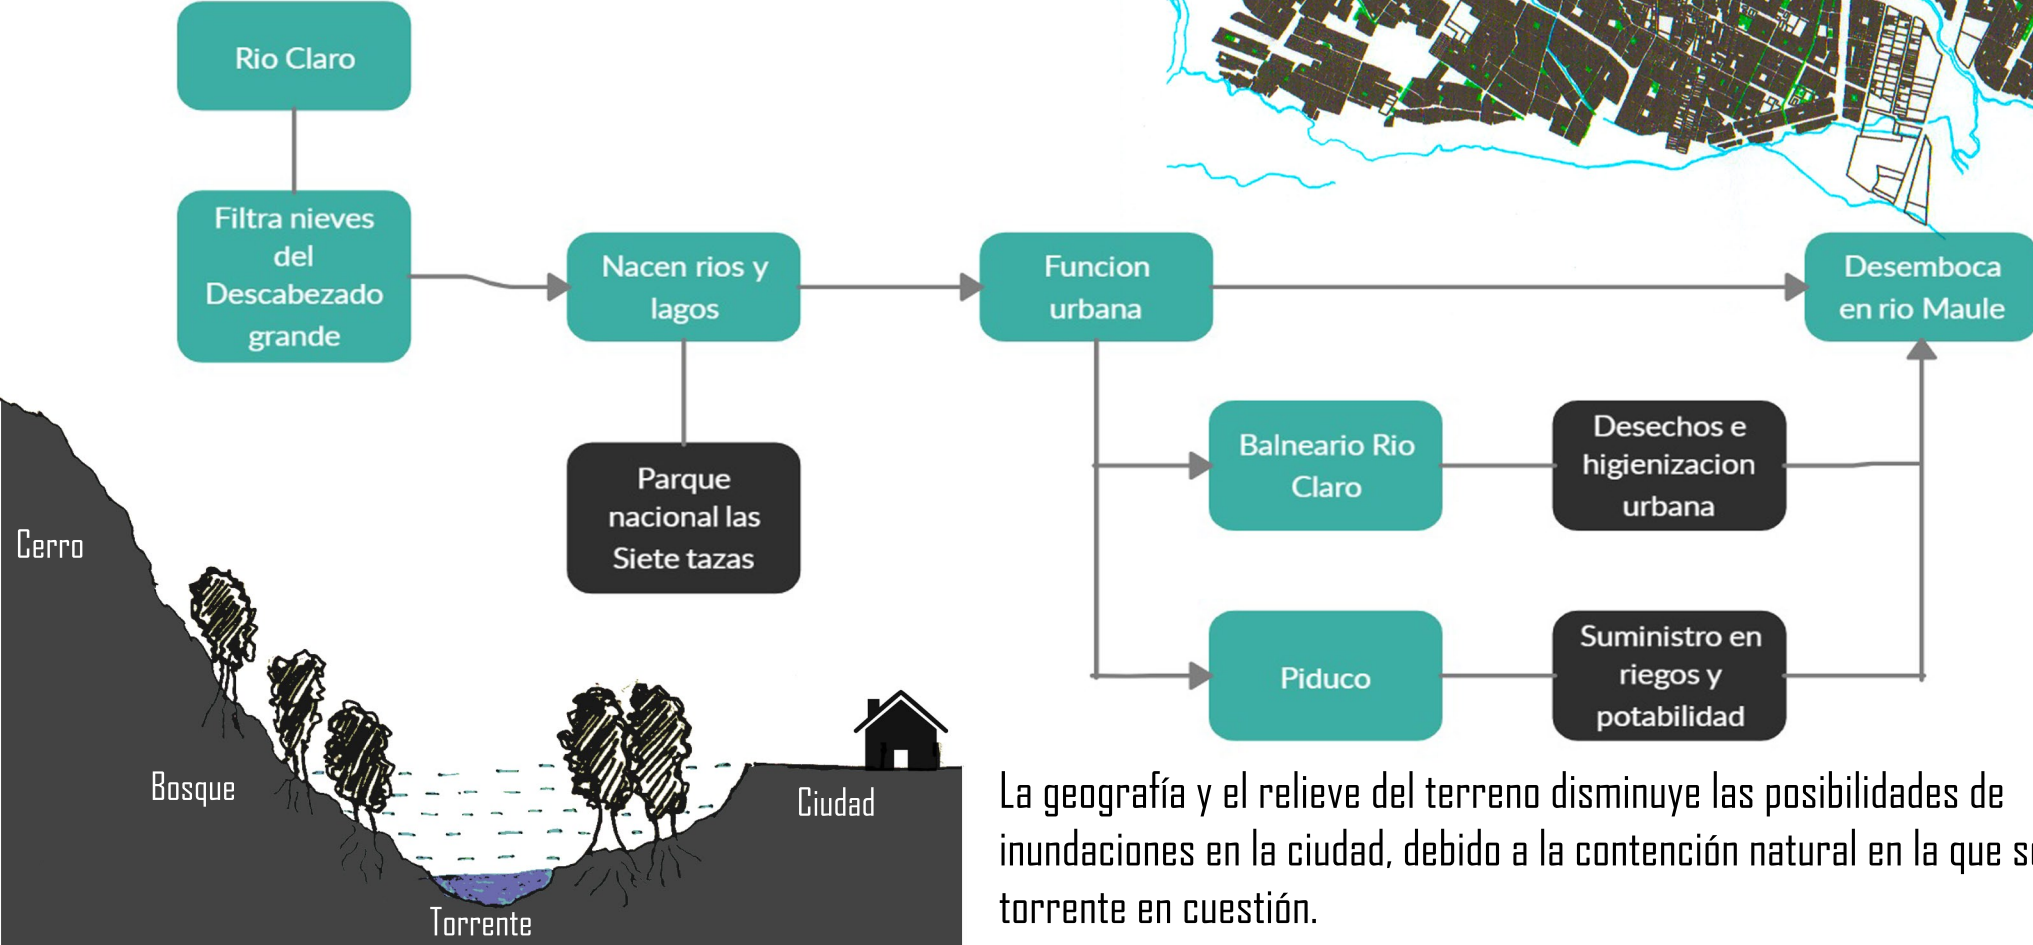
Rio Claro

Filtra nieves del Descabezado grande

Nacen rios y lagos

Funcion urbana

Desemboca en rio Maule

Parque nacional las Siete tazas

Balneario Rio Claro

Desechos e higienizacion urbana

Piduco

Suministro en riegos y potabilidad

Cerro

Bosque

Torrente

Ciudad

La geografía y el relieve del terreno disminuye las posibilidades de inundaciones en la ciudad, debido a la contención natural en la que s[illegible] torrente en cuestión.